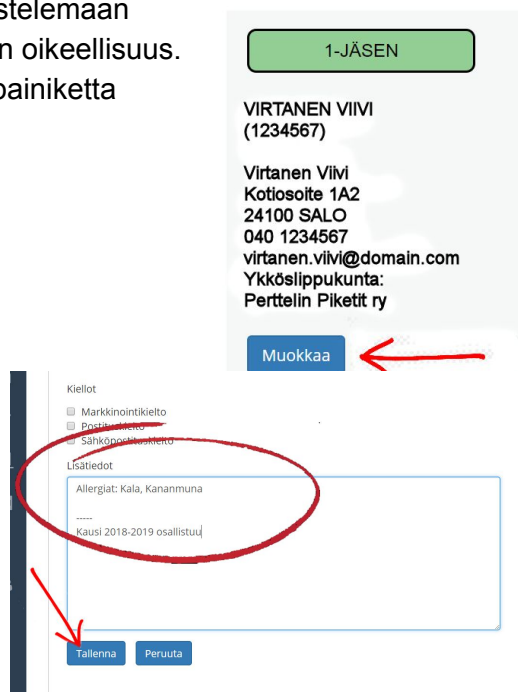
stelemaan
n oikeellisuus.
painiketta

1-JÄSEN

VIRTANEN VIIVI
(1234567)

Virtanen Viivi
Kotiosoite 1A2
24100 SALO
040 1234567
virtanen.viivi@domain.com
Ykköslippukunta:
Perttelin Piketit ry

Muokkaa

Kiellot

Markkinointikielto
Postituskielto
Sähköpostituskielto

Lisätiedot

Allergiat: Kala, Kananmuna

-----
Kausi 2018-2019 osallistuu

Tallenna
Peruuta